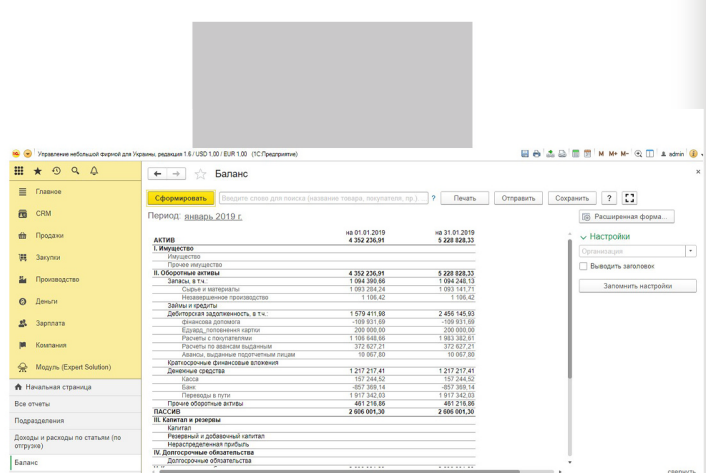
Управление небольшой фирмой для Украины, редакция 1.6 / USD 1.00 / EUR 1.00 (1С:Предприятие)

M M+ M- admin

Главное
CRM
Продажи
Закупки
Производство
Деньги
Зарплата
Компания
Модуль (Expert Solution)

Начальная страница
Все отчеты
Подразделения
Доходы и расходы по статьям (по отгрузке)
Баланс

← → ☆ Баланс

Сформировать | Введите слово для поиска (название товара, покупателя, пр.) | ? | Печать | Отправить | Сохранить | ?

Период: январь 2019 г.

| АКТИВ | на 01.01.2019 4 352 236,91 | на 31.01.2019 5 228 828,33 |
|---|---|---|
| I. Имущество | | |
| Имущество | | |
| Прочее имущество | | |
| II. Оборотные активы | 4 352 236,91 | 5 228 828,33 |
| Запасы, в т.ч.: | 1 094 390,86 | 1 094 248,13 |
| Сырье и материалы | 1 093 284,24 | 1 093 141,71 |
| Незавершенное производство | 1 106,42 | 1 106,42 |
| Займы и кредиты | | |
| Дебиторская задолженность, в т.ч.: | 1 579 411,98 | 2 456 145,93 |
| Финансова допомога | -109 931,69 | -109 931,69 |
| Єдиний_поповнення картки | 200 000,00 | 200 000,00 |
| Расчеты с покупателями | 1 106 648,66 | 1 983 382,61 |
| Расчеты по авансам выданным | 372 627,21 | 372 627,21 |
| Авансы, выданные подотчетным лицам | 10 067,80 | 10 067,80 |
| Краткосрочные финансовые вложения | | |
| Денежные средства | 1 217 217,41 | 1 217 217,41 |
| Касса | 157 244,52 | 157 244,52 |
| Банк | -857 369,14 | -857 369,14 |
| Переводы в пути | 1 917 342,03 | 1 917 342,03 |
| Прочие оборотные активы | 461 216,66 | 461 216,86 |
| ПАССИВ | 2 606 001,30 | 2 606 001,30 |
| III. Капитал и резервы | | |
| Капитал | | |
| Резервный и добавочный капитал | | |
| Нераспределенная прибыль | | |
| IV. Долгосрочные обязательства | | |
| Долгосрочные обязательства | | |

Расширенная форма...
Настройки
Организация
Выводить заголовок
Запомнить настройки